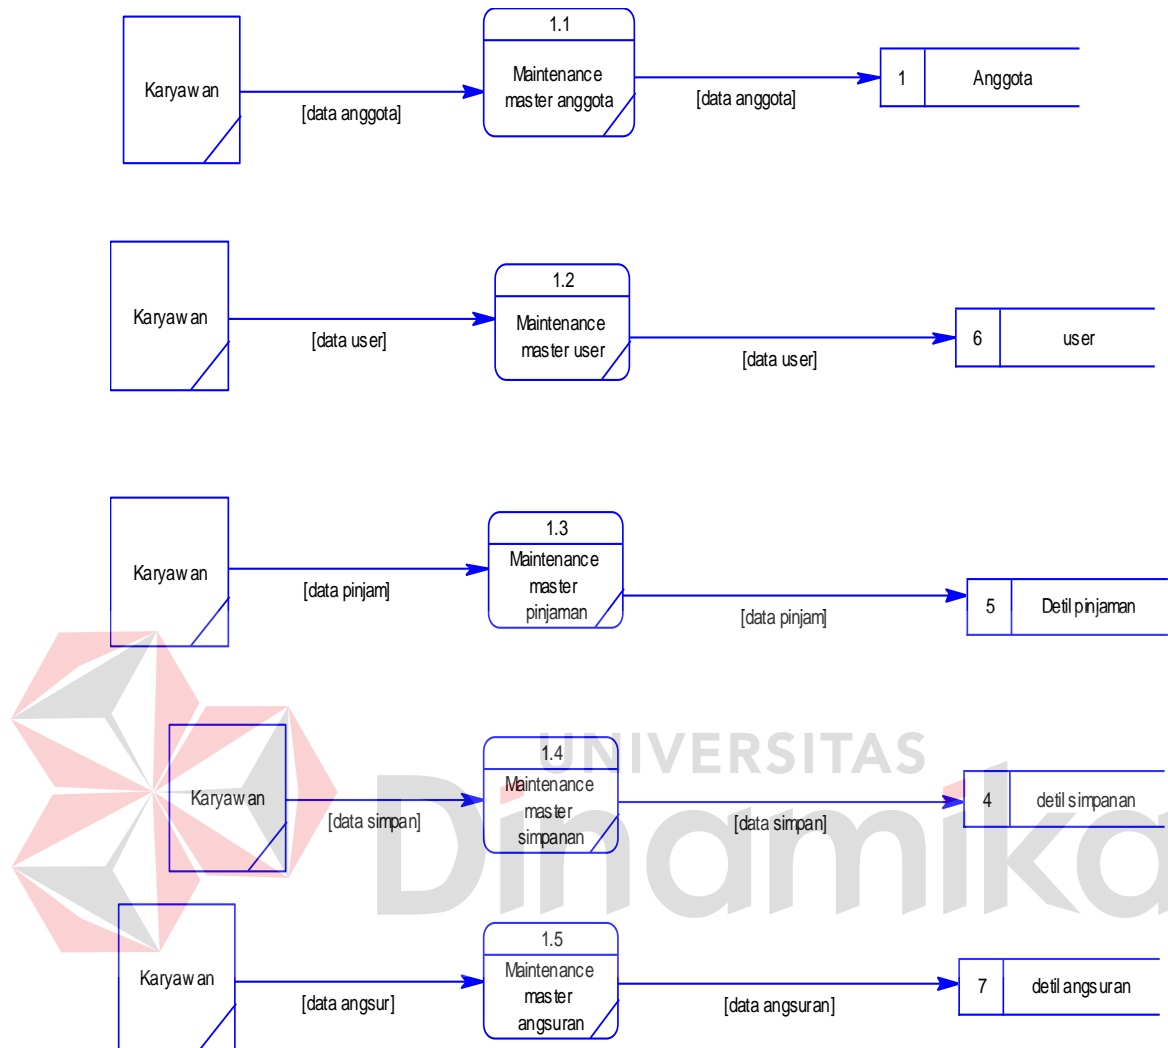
Karyawan

[data anggota]

1.1
Maintenance master anggota

[data anggota]

1 Anggota

Karyawan

[data user]

1.2
Maintenance master user

[data user]

6 user

Karyawan

[data pinjam]

1.3
Maintenance master pinjaman

[data pinjam]

5 Detil pinjaman

Karyawan

[data simpan]

1.4
Maintenance master simpanan

[data simpan]

4 detil simpanan

Karyawan

[data angsur]

1.5
Maintenance master angsuran

[data angsuran]

7 detil angsuran

UNIVERSITAS
Dinamika